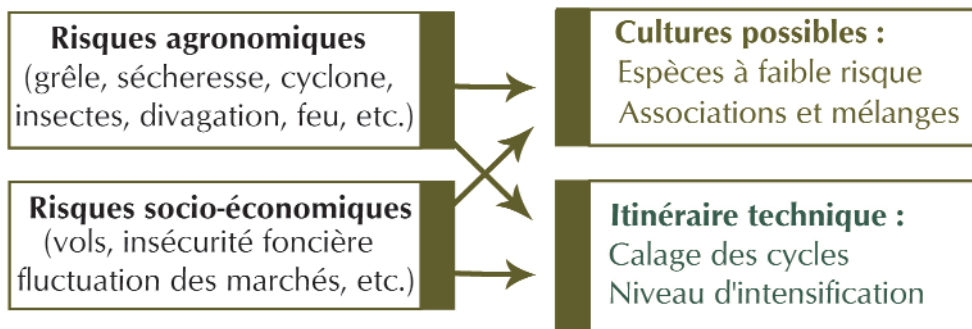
Risques agronomiques
(grêle, sécheresse, cyclone, insectes, divagation, feu, etc.)

Risques socio-économiques
(vols, insécurité foncière fluctuation des marchés, etc.)

Cultures possibles :
Espèces à faible risque
Associations et mélanges

Itinéraire technique :
Calage des cycles
Niveau d'intensification